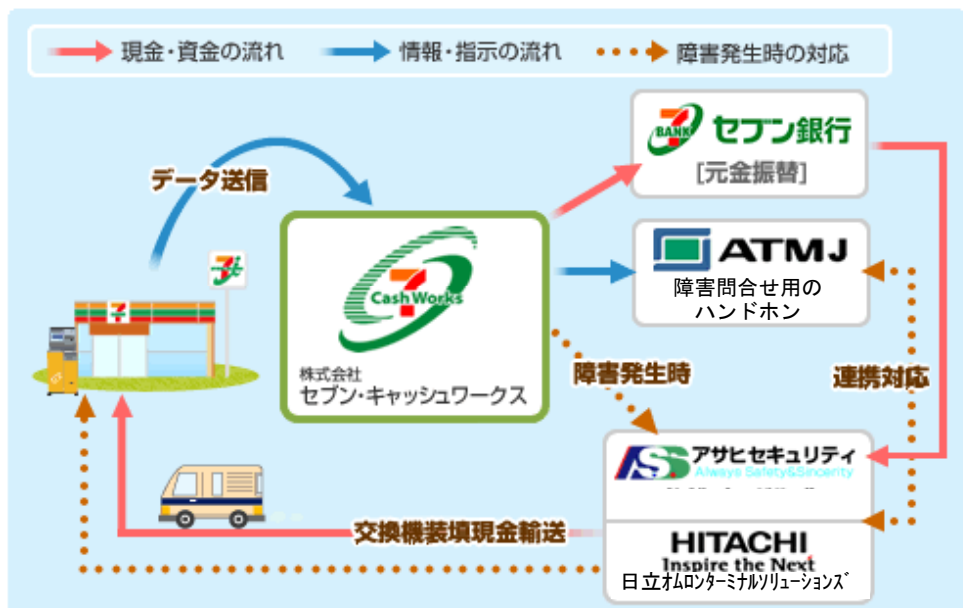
現金・資金の流れ　情報・指示の流れ　障害発生時の対応

データ送信

7
CashWorks
株式会社
セブン・キャッシュワークス

7 BANK セブン銀行
[元金振替]

ATMJ
障害問合せ用の
ハンドホン

障害発生時

連携対応

AS アサヒセキュリティ
Always Safety&Sincerity

交換機装填現金輸送

HITACHI
Inspire the Next
日立オムロンターミナルソリューションズ